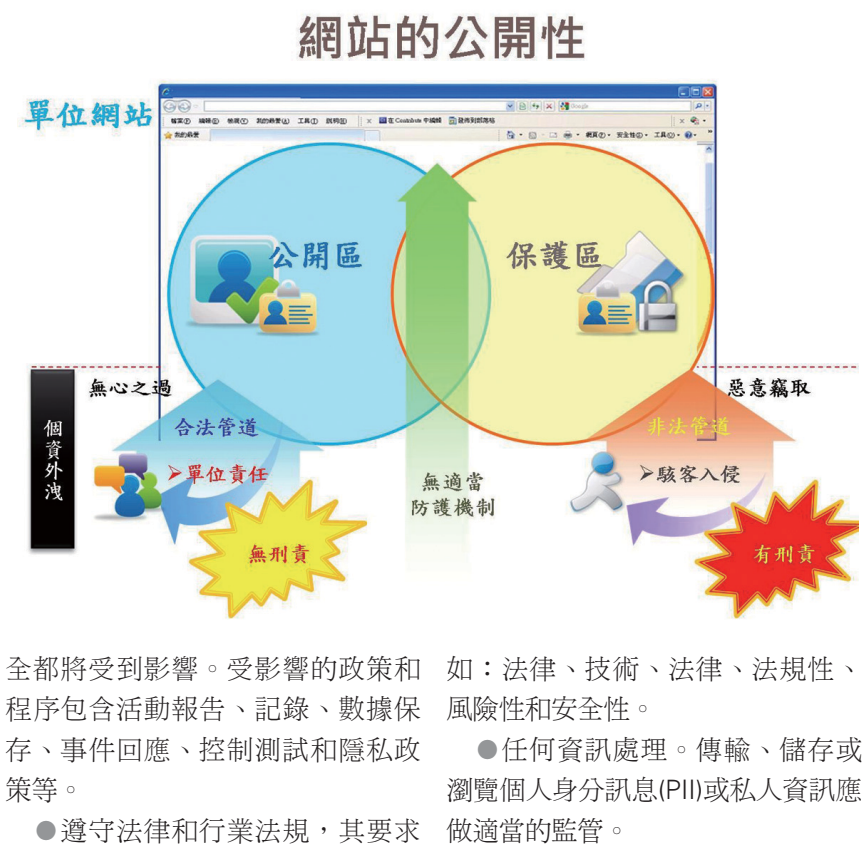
網站的公開性

單位網站

檔案(F) 編輯(E) 檢視(V) 我的最愛(A) 工具(T) 說明(H)

我的最愛

公開區

保護區

無心之過

惡意竊取

個資外洩

合法管道

非法管道

➢單位責任

➢駭客入侵

無適當防護機制

無刑責

有刑責

全都將受到影響。受影響的政策和程序包含活動報告、記錄、數據保存、事件回應、控制測試和隱私政策等。

●遵守法律和行業法規，其要求

如：法律、技術、法律、法規性、風險性和安全性。

●任何資訊處理。傳輸、儲存或瀏覽個人身分訊息(PII)或私人資訊應做適當的監管。